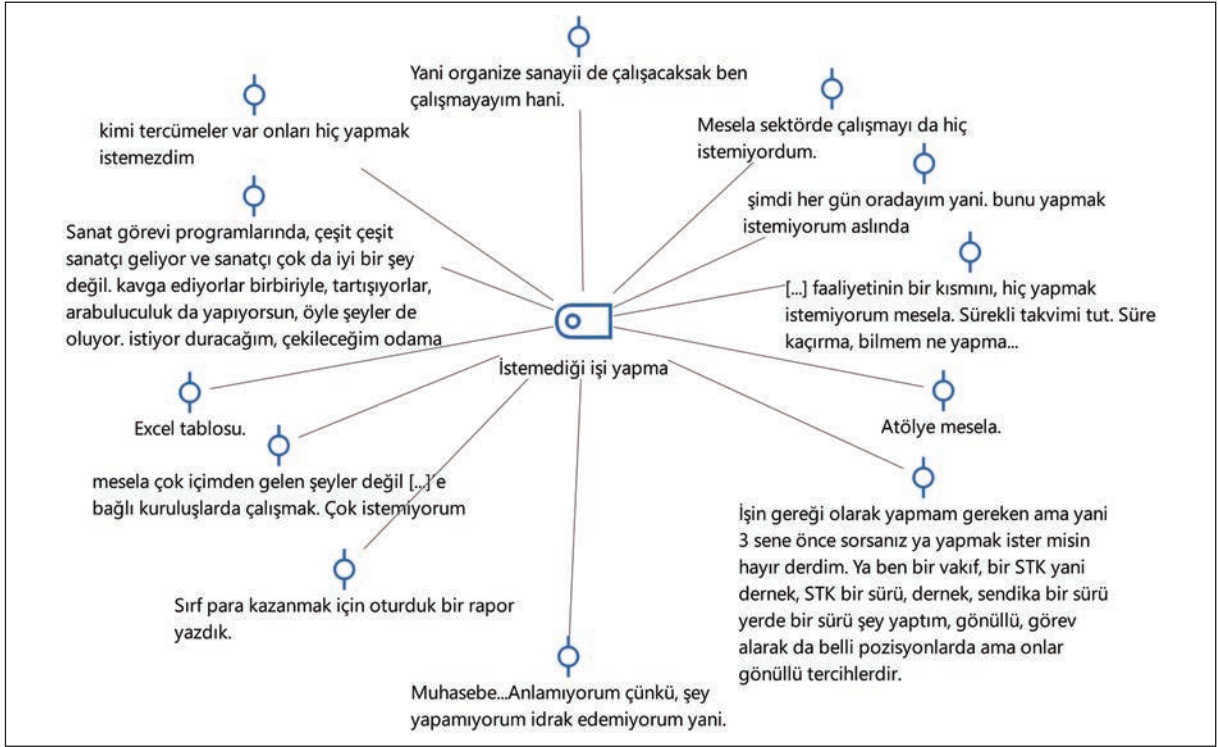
Yani organize sanayii de çalışacaksak ben çalışmayayım hani.

kimi tercümeler var onları hiç yapmak istemezdim

Mesela sektörde çalışmayı da hiç istemiyordum.

şimdi her gün oradayım yani. bunu yapmak istemiyorum aslında

Sanat görevi programlarında, çeşit çeşit sanatçı geliyor ve sanatçı çok da iyi bir şey değil. kavga ediyorlar birbiriyle, tartışıyorlar, arabuluculuk da yapıyorsun, öyle şeyler de oluyor. istiyor duracağım, çekileceğim odama

[...] faaliyetinin bir kısmını, hiç yapmak istemiyorum mesela. Sürekli takvimi tut. Süre kaçırma, bilmem ne yapma...

İstemediği işi yapma

Excel tablosu.

Atölye mesela.

mesela çok içimden gelen şeyler değil [...] e bağlı kuruluşlarda çalışmak. Çok istemiyorum

İşin gereği olarak yapmam gereken ama yani 3 sene önce sorsanız ya yapmak ister misin hayır derdim. Ya ben bir vakıf, bir STK yani dernek, STK bir sürü, dernek, sendika bir sürü yerde bir sürü şey yaptım, gönüllü, görev alarak da belli pozisyonlarda ama onlar gönüllü tercihlerdir.

Sırf para kazanmak için oturduk bir rapor yazdık.

Muhasebe...Anlamıyorum çünkü, şey yapamıyorum idrak edemiyorum yani.